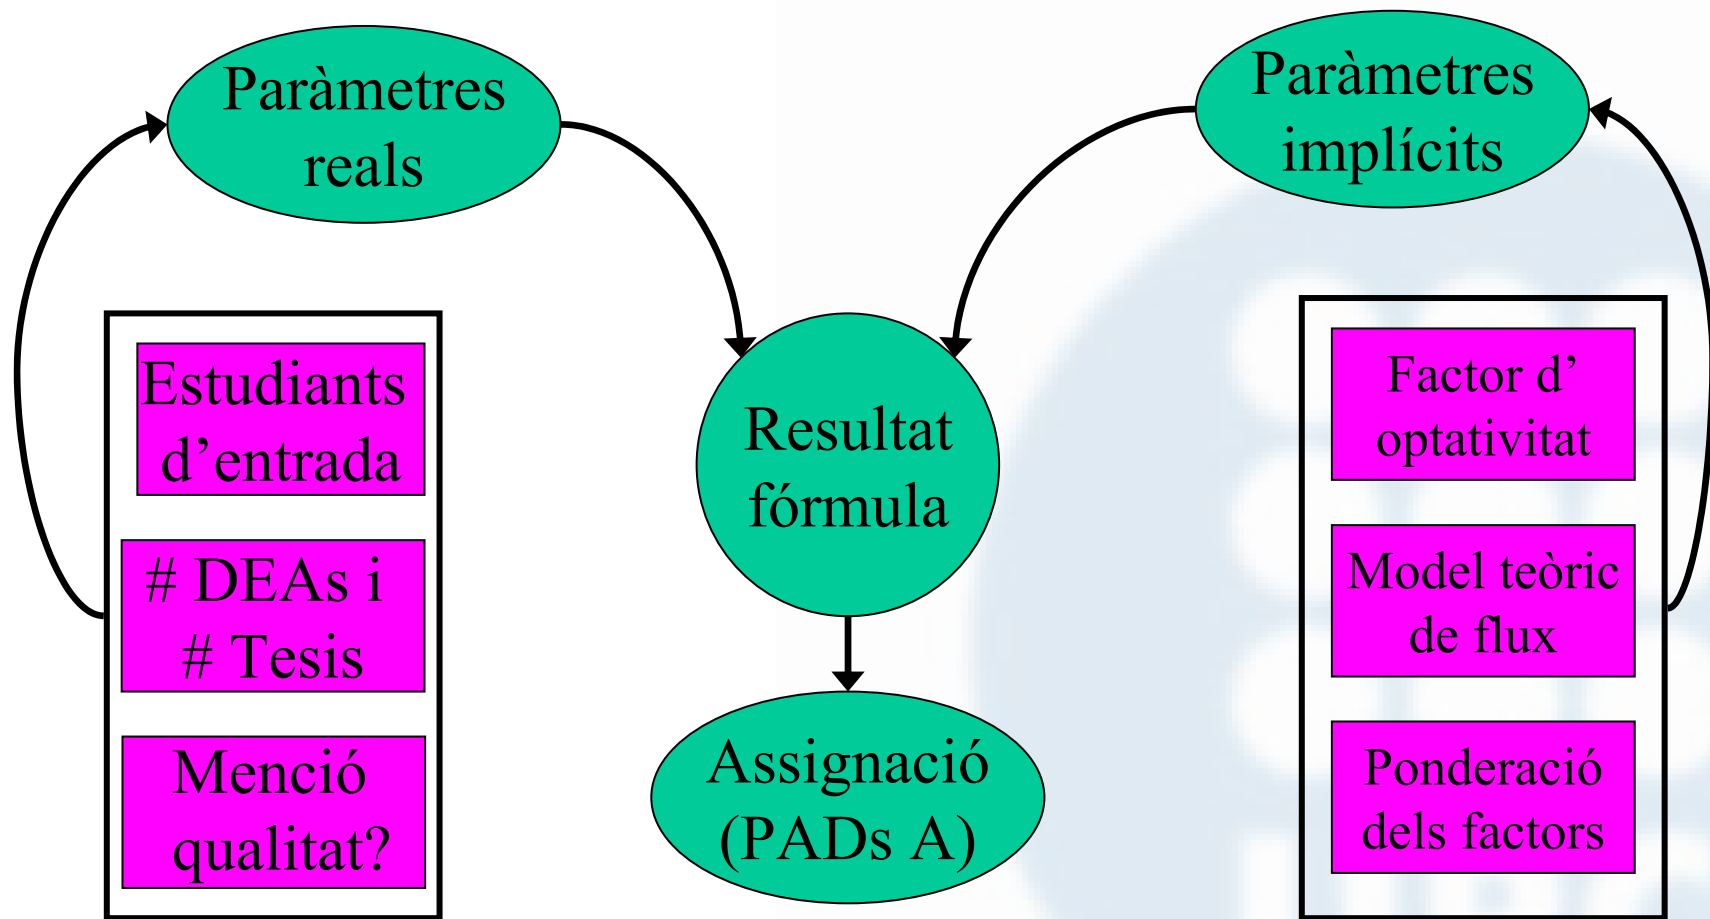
Paràmetres reals

Paràmetres implícits

Estudiants d'entrada

# DEAs i # Tesis

Menció qualitat?

Resultat fórmula

Assignació (PADs A)

Factor d' optativitat

Model teòric de flux

Ponderació dels factors